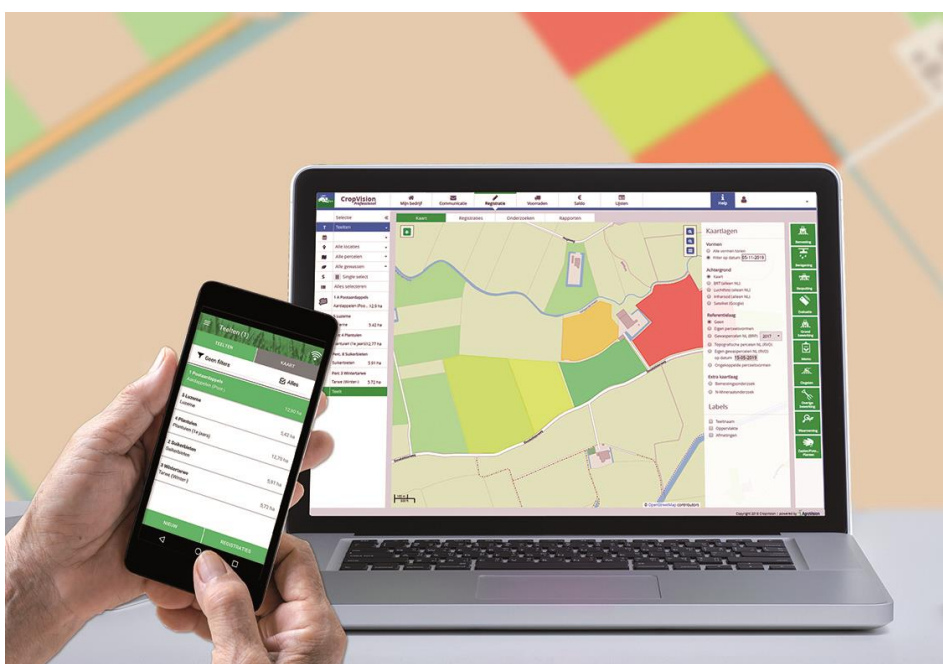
CropVision Professional

Mijn bedrijf
Communicatie
Registratie
Voorraden
Saldo
Lijsten
Help

Selectie
Teelten
Alle locaties
Alle percelen
Alle gewassen
Single select
Alles selecteren
1 A Pootaardappels
Aardappelen (Poot... 12,6 ha
5 Luzerne
Luzerne 9,42 ha
4 Plantuien
Plantuien (1e jaars) 2,77 ha
Perc. 6 Suikerbieten
Suikerbieten 3,61 ha
Perc. 3 Wintertarwe
Tarwe (Winter-) 5,72 ha
Teelt

Kaart
Registraties
Onderzoeken
Rapporten

Kaartlagen
Vormen
Alle vormen tonen
Filter op datum 05-11-2016
Achtergrond
Kaart
BRT (alleen NL)
Luchtfoto (alleen NL)
Infrarood (alleen NL)
Satelliet (Google)
Referentielaag
Geen
Eigen perceelsvormen
Gewaspercelen NL (BRP) 2017
Topografische percelen NL (TOP)
Eigen gewaspercelen NL (RVO) op datum 15-05-2019
Ongeldige perceelsvormen
Extra kaartlaag
Bemestingsonderzoek
Grondonderzoek
Labels
Teeltnaam
Oppervlakte
Afmetingen

Bemesting
Beregening
Bespuiting
Grondbewerking
Oogsten
Overige bewerking
Waarneming
Gewasbescherming

© OpenStreetMap contributors
Copyright 2018 CropVision · powered by AgroVision

Teelten (1)
TEELTEN
KAART
Geen filters
Alles
1 Pootaardappels
Aardappelen (Poot...
5 Luzerne
Luzerne 12,60 ha
4 Plantuien
Plantuien (1e jaars) 9,42 ha
2 Suikerbieten
Suikerbieten 12,70 ha
3 Wintertarwe
Tarwe (Winter-) 0,61 ha
5,72 ha
NIEUW
REGISTRATIES